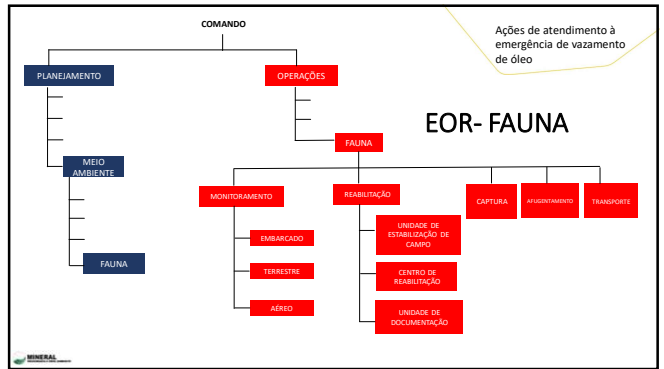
COMANDO

Ações de atendimento à emergência de vazamento de óleo

PLANEJAMENTO

OPERAÇÕES

EOR- FAUNA

FAUNA

MEIO AMBIENTE

FAUNA

MONITORAMENTO

EMBARCADO

TERRESTRE

AÉREO

REABILITAÇÃO

UNIDADE DE ESTABILIZAÇÃO DE CAMPO

CENTRO DE REABILITAÇÃO

UNIDADE DE DOCUMENTAÇÃO

CAPTURA

AFUGENTAMENTO

TRANSPORTE

MINERAL